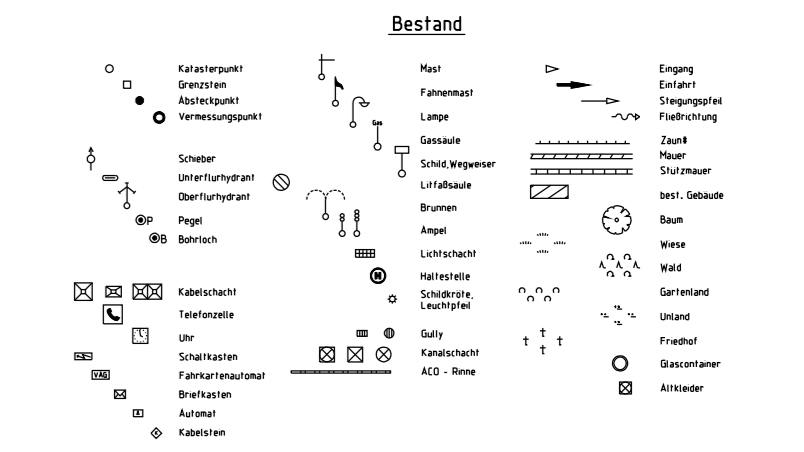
Bestand

Katasterpunkt
Grenzstein
Absteckpunkt
Vermessungspunkt

Schieber
Unterflurhydrant
Oberflurhydrant
P Pegel
B Bohrloch

Kabelschacht
Telefonzelle
Uhr
Schaltkasten
VAG Fahrkartenautomat
Briefkasten
Automat
Kabelstein

Mast
Fahnenmast
Lampe
Gas Gassäule
Schild,Wegweiser
Litfaßsäule
Brunnen
Ampel
Lichtschacht
H Haltestelle
Schildkröte, Leuchtpfeil
Gully
Kanalschacht
ACO - Rinne

Eingang
Einfahrt
Steigungspfeil
Fließrichtung
Zaun#
Mauer
Stützmauer
best. Gebäude
Baum
Wiese
Wald
Gartenland
Unland
Friedhof
Glascontainer
Altkleider